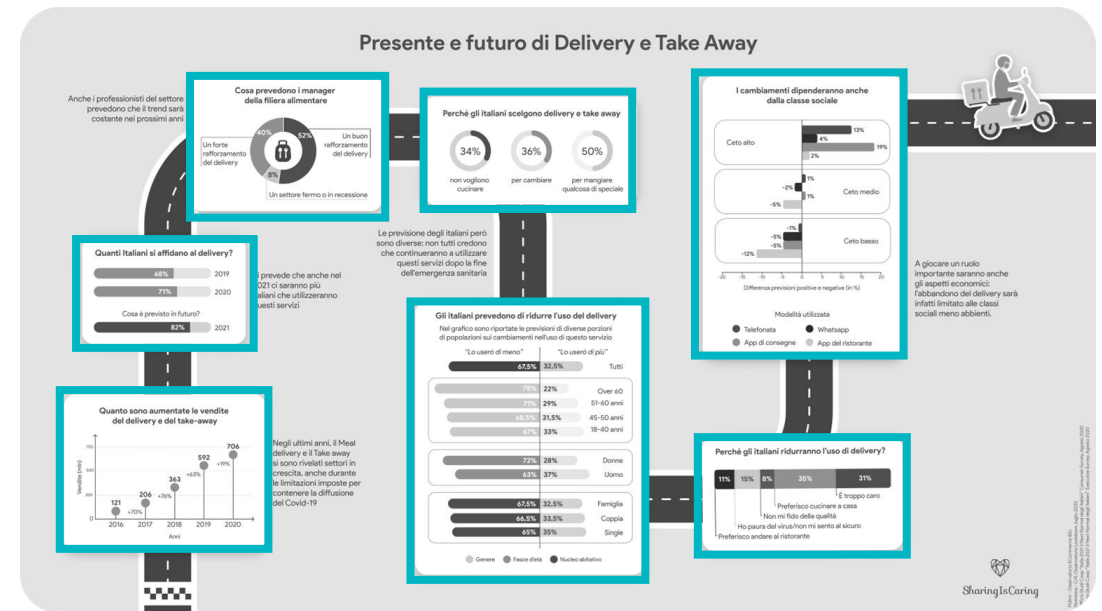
Presente e futuro di Delivery e Take Away

Anche i professionisti del settore prevedono che il trend sarà costante nei prossimi anni

Cosa prevedono i manager della filiera alimentare

40%
52%
8%
Un forte rafforzamento del delivery
Un buon rafforzamento del delivery
Un settore fermo o in recessione

Perché gli italiani scelgono delivery e take away

34%
non vogliono cucinare
36%
per cambiare
50%
per mangiare qualcosa di speciale

I cambiamenti dipenderanno anche dalla classe sociale

Ceto alto
13%
4%
19%
2%
Ceto medio
1%
-2%
1%
-5%
Ceto basso
-1%
-5%
-5%
-12%
-20 -15 -10 -5 0 5 10 15 20
Differenza previsioni positive e negative (in %)

Modalità utilizzata
Telefonata
Whatsapp
App di consegne
App del ristorante

Quanti Italiani si affidano al delivery?
68% 2019
71% 2020
Cosa è previsto in futuro?
82% 2021

Si prevede che anche nel 2021 ci saranno più italiani che utilizzeranno questi servizi

Le previsione degli italiani però sono diverse: non tutti credono che continueranno a utilizzare questi servizi dopo la fine dell'emergenza sanitaria

A giocare un ruolo importante saranno anche gli aspetti economici: l'abbandono del delivery sarà infatti limitato alle classi sociali meno abbienti.

Gli italiani prevedono di ridurre l'uso del delivery
Nel grafico sono riportate le previsioni di diverse porzioni di popolazioni sui cambiamenti nell'uso di questo servizio
"Lo userò di meno" "Lo userò di più"
67,5% 32,5% Tutti
78% 22% Over 60
71% 29% 51-60 anni
68,5% 31,5% 45-50 anni
67% 33% 18-40 anni
72% 28% Donne
63% 37% Uomo
67,5% 32,5% Famiglia
66,5% 33,5% Coppia
65% 35% Single
Genere Fasce d'età Nucleo abitativo

Quanto sono aumentate le vendite del delivery e del take-away
Vendite (mln)
121 2016
206 2017 +70%
363 2018 +76%
592 2019 +63%
706 2020 +19%
Anni

Negli ultimi anni, il Meal delivery e il Take away si sono rivelati settori in crescita, anche durante le limitazioni imposte per contenere la diffusione del Covid-19

Perché gli italiani ridurranno l'uso di delivery?
11% 15% 8% 35% 31%
È troppo caro
Preferisco cucinare a casa
Non mi fido della qualità
Ho paura del virus/non mi sento al sicuro
Preferisco andare al ristorante

SharingIsCaring